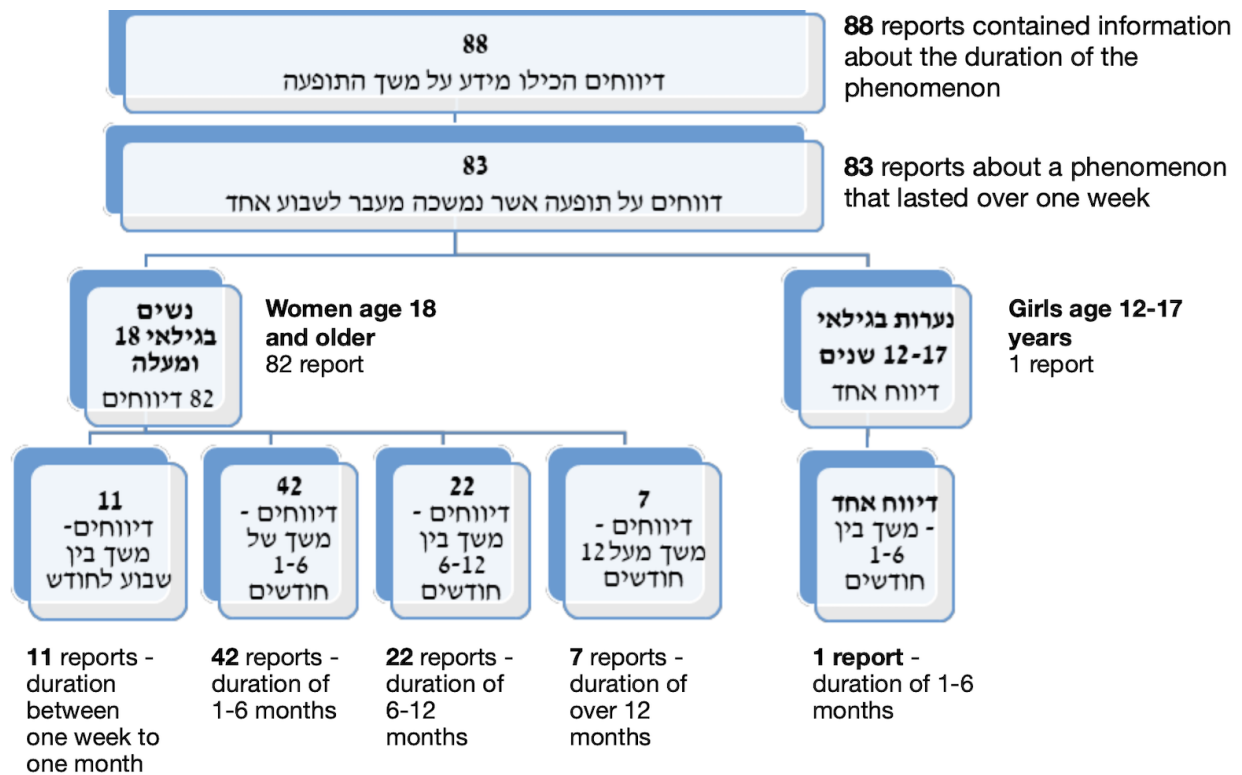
88
דיווחים הכילו מידע על משך התופעה

88 reports contained information about the duration of the phenomenon

83
דווחים על תופעה אשר נמשכה מעבר לשבוע אחד

83 reports about a phenomenon that lasted over one week

נשים בגילאי 18 ומעלה
82 דיווחים

Women age 18 and older
82 report

נערות בגילאי 12-17 שנים
דיווח אחד

Girls age 12-17 years
1 report

11
דיווחים- משך בין שבוע לחודש

42
דיווחים - משך של 1-6 חודשים

22
דיווחים - משך בין 6-12 חודשים

7
דיווחים - משך מעל12 חודשים

דיווח אחד
- משך בין 1-6 חודשים

11 reports - duration between one week to one month

42 reports - duration of 1-6 months

22 reports - duration of 6-12 months

7 reports - duration of over 12 months

1 report - duration of 1-6 months